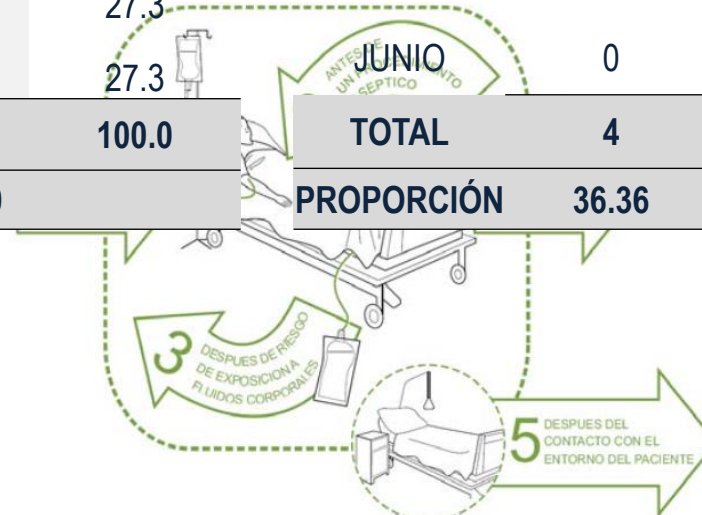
27.3

27.3

ANTES DE UN PROCEDIMIENTO ASEPTICO

| JUNIO | 0 |
|---|---|
| TOTAL | 4 |
| PROPORCIÓN | 36.36 |

100.0

3 DESPUES DE RIESGO DE EXPOSICION A FLUIDOS CORPORALES

5 DESPUES DEL CONTACTO CON EL ENTORNO DEL PACIENTE